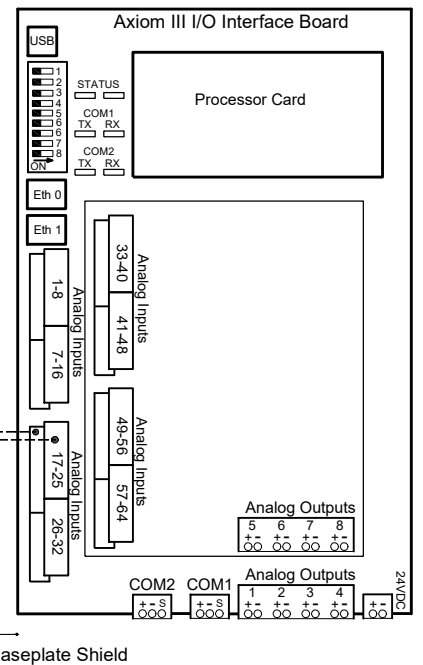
Axiom III I/O Interface Board

USB

1
2
3
4
5
6
6
7
8
ON

STATUS

COM1
TX RX

COM2
TX RX

Processor Card

Eth 0

Eth 1

1-8
Analog Inputs
7-16

33-40
Analog Inputs
41-48

49-56
Analog Inputs
57-64

17-25
Analog Inputs
26-32

Analog Outputs
5 6 7 8
+- +- +- +-

COM2
+- S

COM1
+- S

Analog Outputs
1 2 3 4
+- +- +- +-

24VDC
+-

aseplate Shield